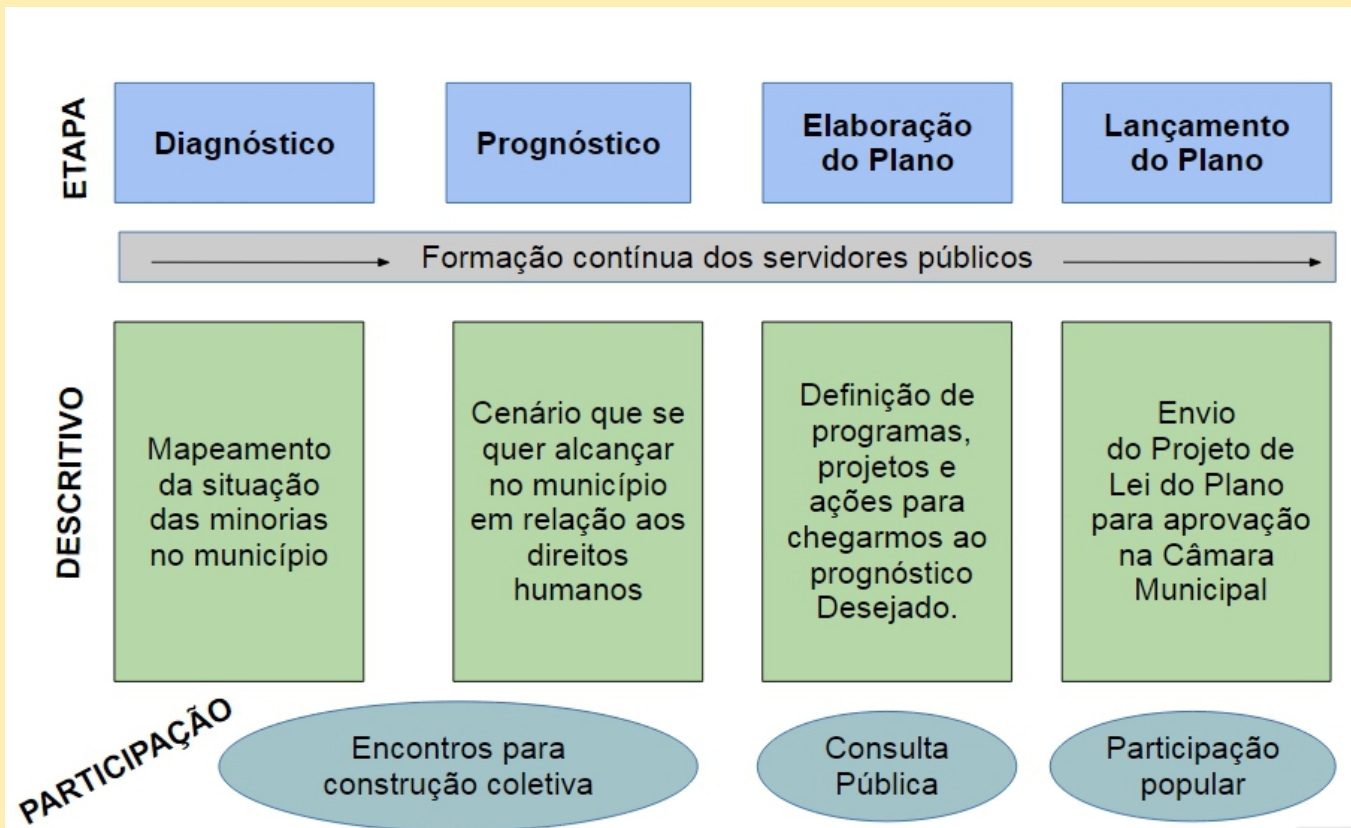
ETAPA

Diagnóstico

Prognóstico

Elaboração do Plano

Lançamento do Plano

Formação contínua dos servidores públicos

DESCRITIVO

Mapeamento da situação das minorias no município

Cenário que se quer alcançar no município em relação aos direitos humanos

Definição de programas, projetos e ações para chegarmos ao prognóstico Desejado.

Envio do Projeto de Lei do Plano para aprovação na Câmara Municipal

PARTICIPAÇÃO

Encontros para construção coletiva

Consulta Pública

Participação popular